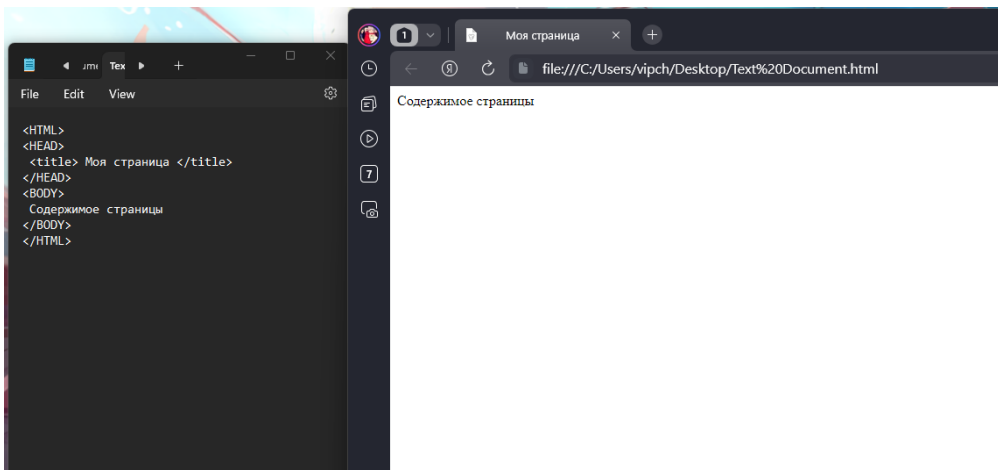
ume Tex +

File Edit View

<HTML>
<HEAD>
 <title> Моя страница </title>
</HEAD>
<BODY>
 Содержимое страницы
</BODY>
</HTML>

1 Моя страница +

file:///C:/Users/vipch/Desktop/Text%20Document.html

7

Содержимое страницы